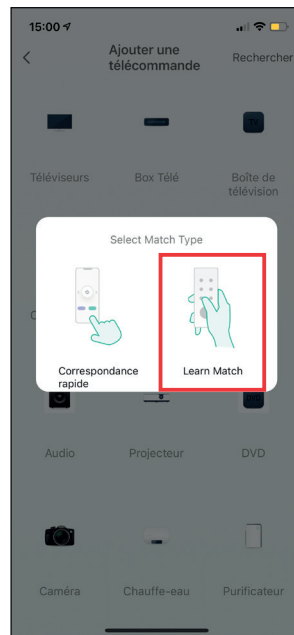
15:00

Ajouter une télécommande

Rechercher

Téléviseurs

Box Télé

Boîte de télévision

Select Match Type

Correspondance rapide

Learn Match

Audio

Projecteur

DVD

Caméra

Chauffe-eau

Purificateur